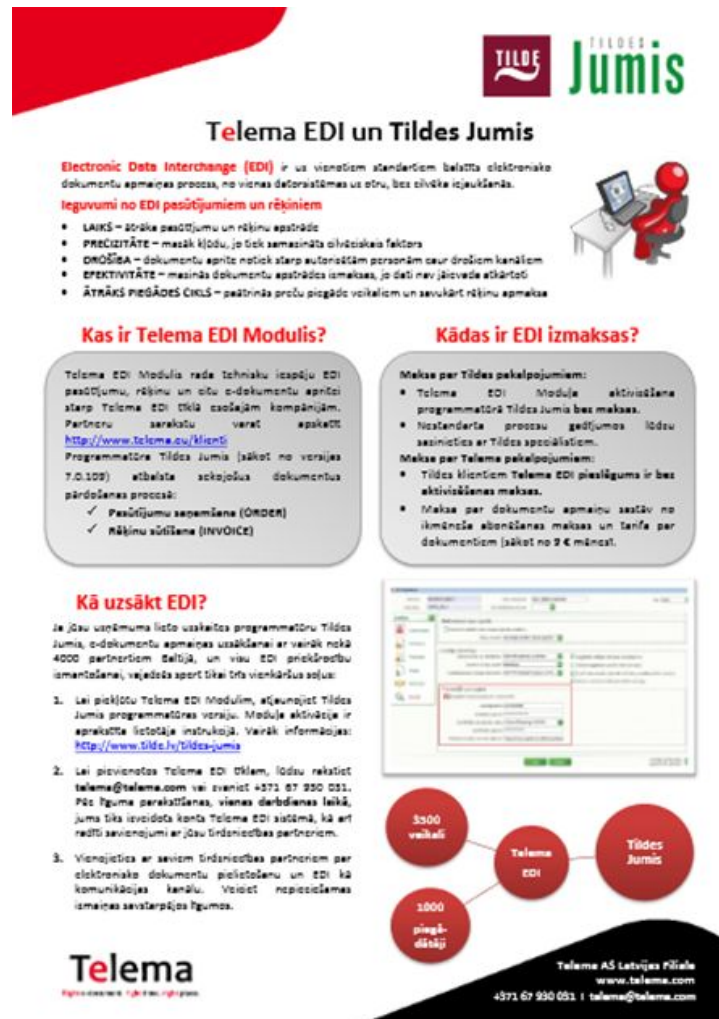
TILDE Tildes Jumis

Telema EDI un Tildes Jumis

Electronic Data Interchange (EDI) ir ar vienotiem standartiem balstīts elektronisko dokumentu apmaiņas process, no vienas datorsistēmas uz otru, bez cilvēka iejaukšanās.

Ieguvumi no EDI pasūtījumiem un rēķiniem

- LAIKS – ātrāka pasūtījumu un rēķinu apstrāde
- PRECIZITĀTE – mazāk kļūdu, jo tiek samazināts cilvēciskais faktors
- DROŠĪBA – dokumentu aprite notiek starp autorizētām personām caur drošiem kanāliem
- EFEKTIVITĀTE – mazinās dokumentu apstrādes izmaksas, jo dati nav jāievada atkārtoti
- ĀTRĀKS PIEGĀDES CIKLS – paātrinās preču piegāde veikaliem un savukārt rēķinu apmaksa

Kas ir Telema EDI Modulis?

Telema EDI Modulis rada tehnisku iespēju EDI pasūtījumu, rēķinu un citu e-dokumentu apritei starp Telema EDI tīklā esošajām kompānijām. Partneru sarakstu varat apskatīt http://www.telema.eu/klienti
Programmatūra Tildes Jumis (sākot no versijas 7.0.109) atbalsta sekojošus dokumentus pārdošanas procesā:
✓ Pasūtījumu saņemšana (ORDER)
✓ Rēķinu sūtīšana (INVOICE)

Kādas ir EDI izmaksas?

Maksa par Tildes pakalpojumiem:
- Telema EDI Moduļa aktivizēšana programmatūrā Tildes Jumis bez maksas.
- Nestandarta procesu gadījumos lūdzu sazinieties ar Tildes speciālistiem.
Maksa par Telema pakalpojumiem:
- Tildes klientiem Telema EDI pieslēgums ir bez aktivizēšanas maksas.
- Maksa par dokumentu apmaiņu sastāv no ikmēneša abonēšanas maksas un tarifa par dokumentiem (sākot no 9 € mēnesī.

Kā uzsākt EDI?

Ja jūsu uzņēmums lieto uzskaites programmatūru Tildes Jumis, e-dokumentu apmaiņas uzsākšanai ar vairāk nekā 4000 partneriem Baltijā, un visu EDI priekšrocību izmantošanai, vajadzēs spert tikai trīs vienkāršus soļus:

1. Lai piekļūtu Telema EDI Modulim, atjaunojiet Tildes Jumis programmatūras versiju. Moduļa aktivācija ir aprakstīta lietotāja instrukcijā. Vairāk informācijas: http://www.tilde.lv/tildes-jumis

2. Lai pievienotos Telema EDI tīklam, lūdzu rakstiet telema@telema.com vai zvaniet +371 67 930 051. Pēc līguma parakstīšanas, vienas darbdienas laikā, jums tiks izveidots konts Telema EDI sistēmā, kā arī radīti savienojumi ar jūsu tirdzniecības partneriem.

3. Vienojieties ar saviem tirdzniecības partneriem par elektronisko dokumentu piegādi tieši un EDI kā komunikācijas kanālu. Veiciet nepieciešamās izmaiņas savstarpējos līgumos.

3500 veikali
Telema EDI
Tildes Jumis
1000 piegādātāji

Telema
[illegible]

Telema AS Latvijas Filiale
www.telema.com
+371 67 930 051 | telema@telema.com